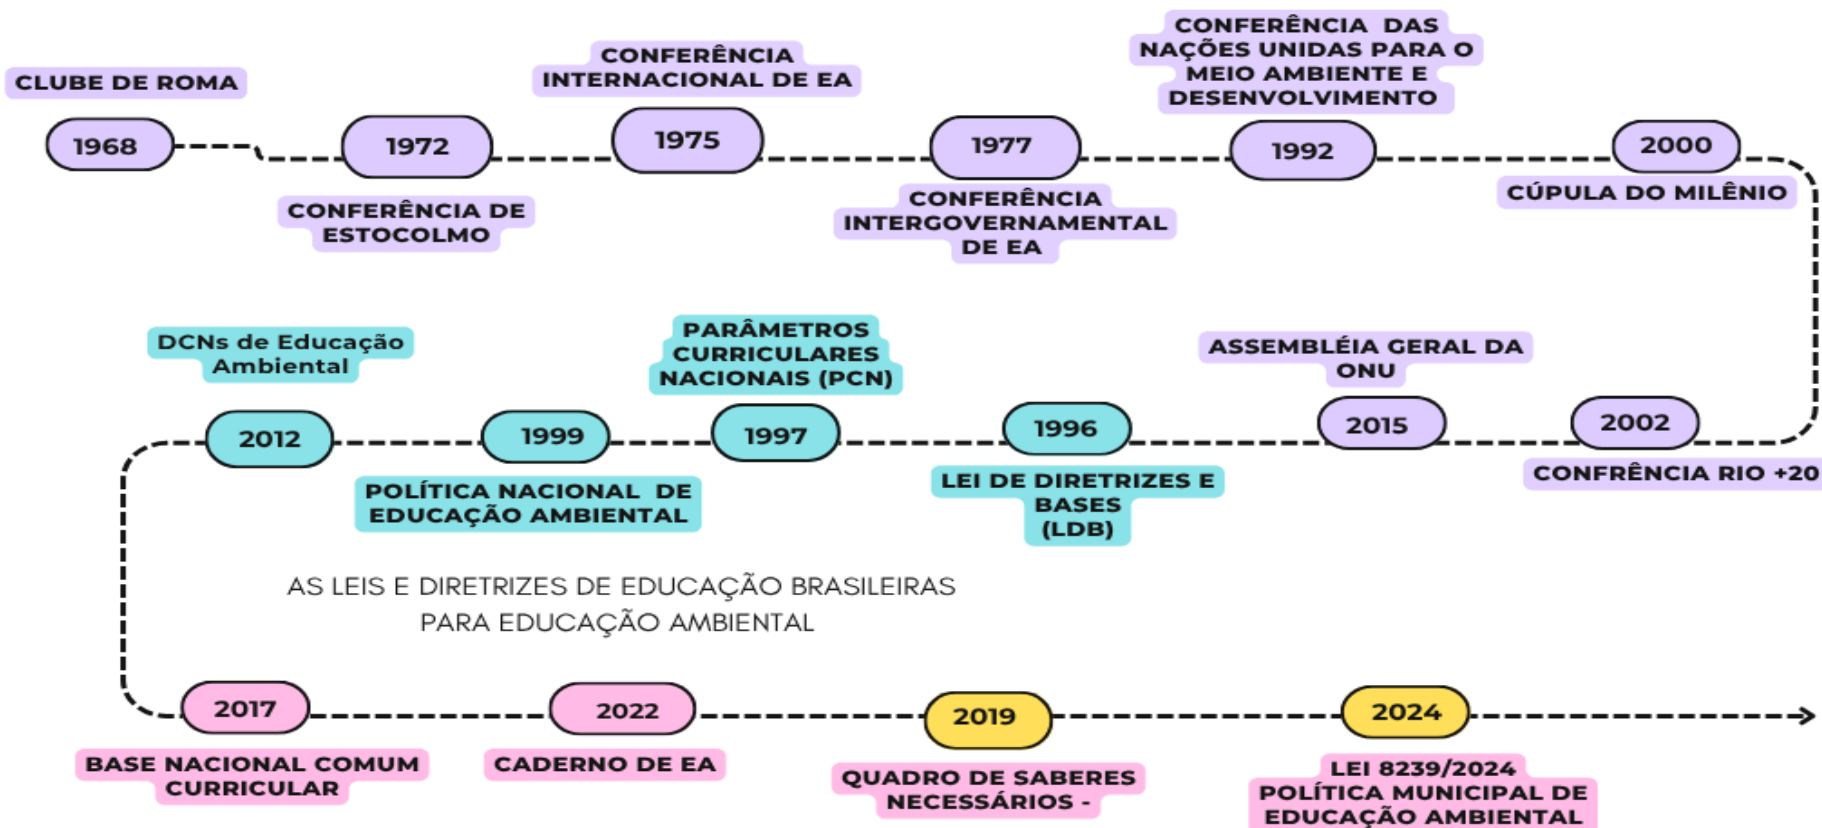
CLUBE DE ROMA

1968

1972

CONFERÊNCIA DE ESTOCOLMO

CONFERÊNCIA INTERNACIONAL DE EA

1975

1977

CONFERÊNCIA INTERGOVERNAMENTAL DE EA

CONFERÊNCIA DAS NAÇÕES UNIDAS PARA O MEIO AMBIENTE E DESENVOLVIMENTO

1992

2000

CÚPULA DO MILÊNIO

DCNs de Educação Ambiental

2012

1999

POLÍTICA NACIONAL DE EDUCAÇÃO AMBIENTAL

PARÂMETROS CURRICULARES NACIONAIS (PCN)

1997

1996

LEI DE DIRETRIZES E BASES (LDB)

ASSEMBLÉIA GERAL DA ONU

2015

2002

CONFRÊNCIA RIO +20

AS LEIS E DIRETRIZES DE EDUCAÇÃO BRASILEIRAS PARA EDUCAÇÃO AMBIENTAL

2017

BASE NACIONAL COMUM CURRICULAR

2022

CADERNO DE EA

2019

QUADRO DE SABERES NECESSÁRIOS -

2024

LEI 8239/2024 POLÍTICA MUNICIPAL DE EDUCAÇÃO AMBIENTAL